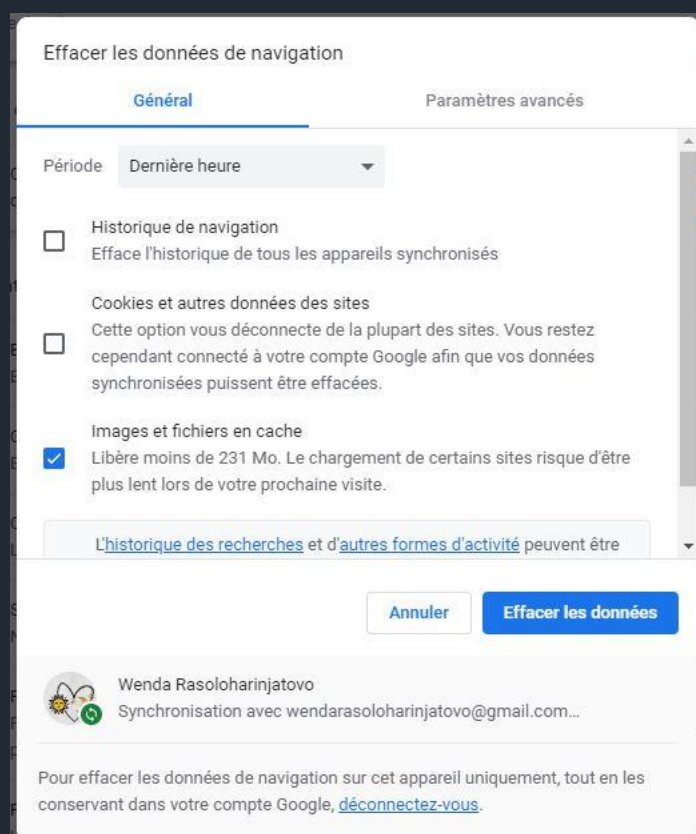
Effacer les données de navigation

Général

Paramètres avancés

Période Dernière heure

Historique de navigation
Efface l'historique de tous les appareils synchronisés

Cookies et autres données des sites
Cette option vous déconnecte de la plupart des sites. Vous restez cependant connecté à votre compte Google afin que vos données synchronisées puissent être effacées.

Images et fichiers en cache
Libère moins de 231 Mo. Le chargement de certains sites risque d'être plus lent lors de votre prochaine visite.

L'historique des recherches et d'autres formes d'activité peuvent être

Annuler

Effacer les données

Wenda Rasoloharinjatovo
Synchronisation avec wendarasoloharinjatovo@gmail.com...

Pour effacer les données de navigation sur cet appareil uniquement, tout en les conservant dans votre compte Google, déconnectez-vous.